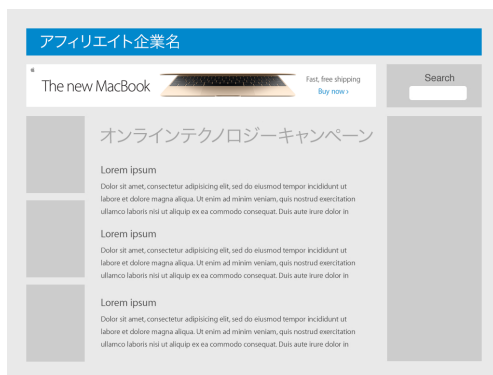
アフィリエイト企業名

The new MacBook

Fast, free shipping
Buy now ›

Search

オンラインテクノロジーキャンペーン

Lorem ipsum

Dolor sit amet, consectetur adipisicing elit, sed do eiusmod tempor incididunt ut labore et dolore magna aliqua. Ut enim ad minim veniam, quis nostrud exercitation ullamco laboris nisi ut aliquip ex ea commodo consequat. Duis aute irure dolor in

Lorem ipsum

Dolor sit amet, consectetur adipisicing elit, sed do eiusmod tempor incididunt ut labore et dolore magna aliqua. Ut enim ad minim veniam, quis nostrud exercitation ullamco laboris nisi ut aliquip ex ea commodo consequat. Duis aute irure dolor in

Lorem ipsum

Dolor sit amet, consectetur adipisicing elit, sed do eiusmod tempor incididunt ut labore et dolore magna aliqua. Ut enim ad minim veniam, quis nostrud exercitation ullamco laboris nisi ut aliquip ex ea commodo consequat. Duis aute irure dolor in